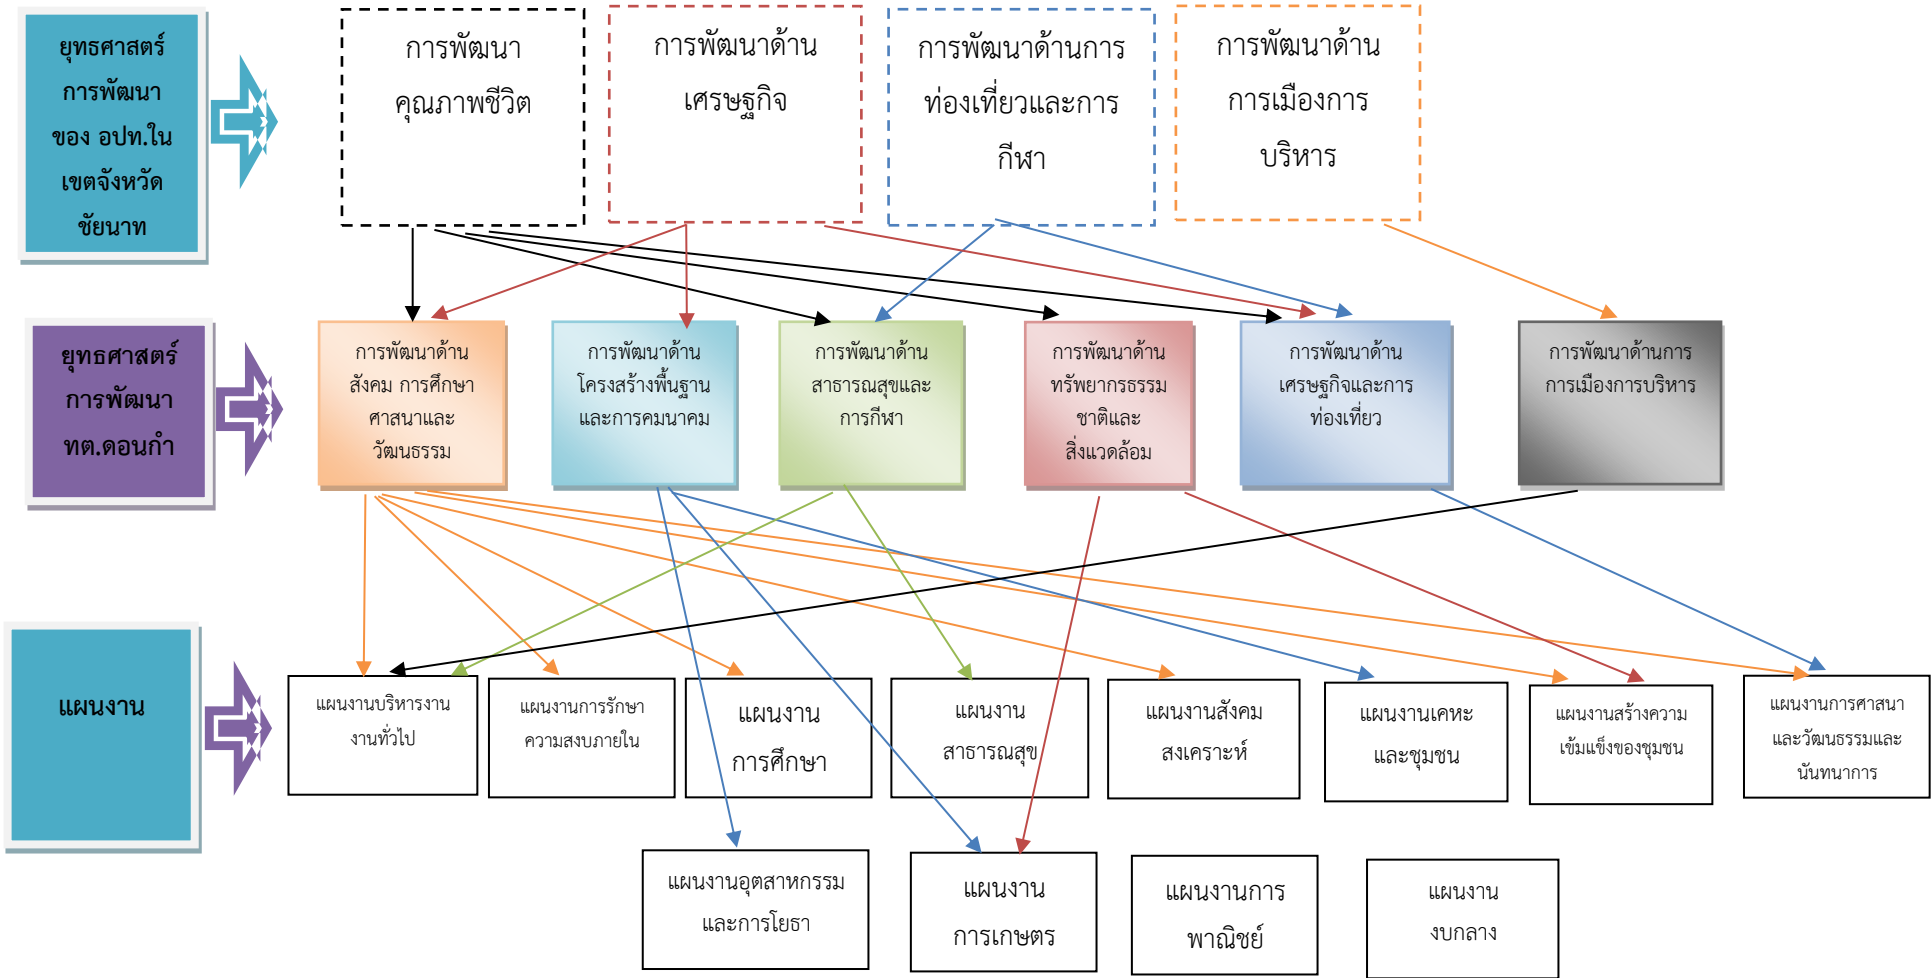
ยุทธศาสตร์การพัฒนาของ อปท.ในเขตจังหวัดชัยนาท

การพัฒนาคุณภาพชีวิต

การพัฒนาด้านเศรษฐกิจ

การพัฒนาด้านการท่องเที่ยวและการกีฬา

การพัฒนาด้านการเมืองการบริหาร

ยุทธศาสตร์การพัฒนาทต.ดอนกำ

การพัฒนาด้านสังคม การศึกษา ศาสนาและวัฒนธรรม

การพัฒนาด้านโครงสร้างพื้นฐานและการคมนาคม

การพัฒนาด้านสาธารณสุขและการกีฬา

การพัฒนาด้านทรัพยากรธรรมชาติและสิ่งแวดล้อม

การพัฒนาด้านเศรษฐกิจและการท่องเที่ยว

การพัฒนาด้านการการเมืองการบริหาร

แผนงาน

แผนงานบริหารงานงานทั่วไป

แผนงานการรักษาความสงบภายใน

แผนงานการศึกษา

แผนงานสาธารณสุข

แผนงานสังคมสงเคราะห์

แผนงานเคหะและชุมชน

แผนงานสร้างความเข้มแข็งของชุมชน

แผนงานการศาสนาและวัฒนธรรมและนันทนาการ

แผนงานอุตสาหกรรมและการโยธา

แผนงานการเกษตร

แผนงานการพาณิชย์

แผนงานงบกลาง